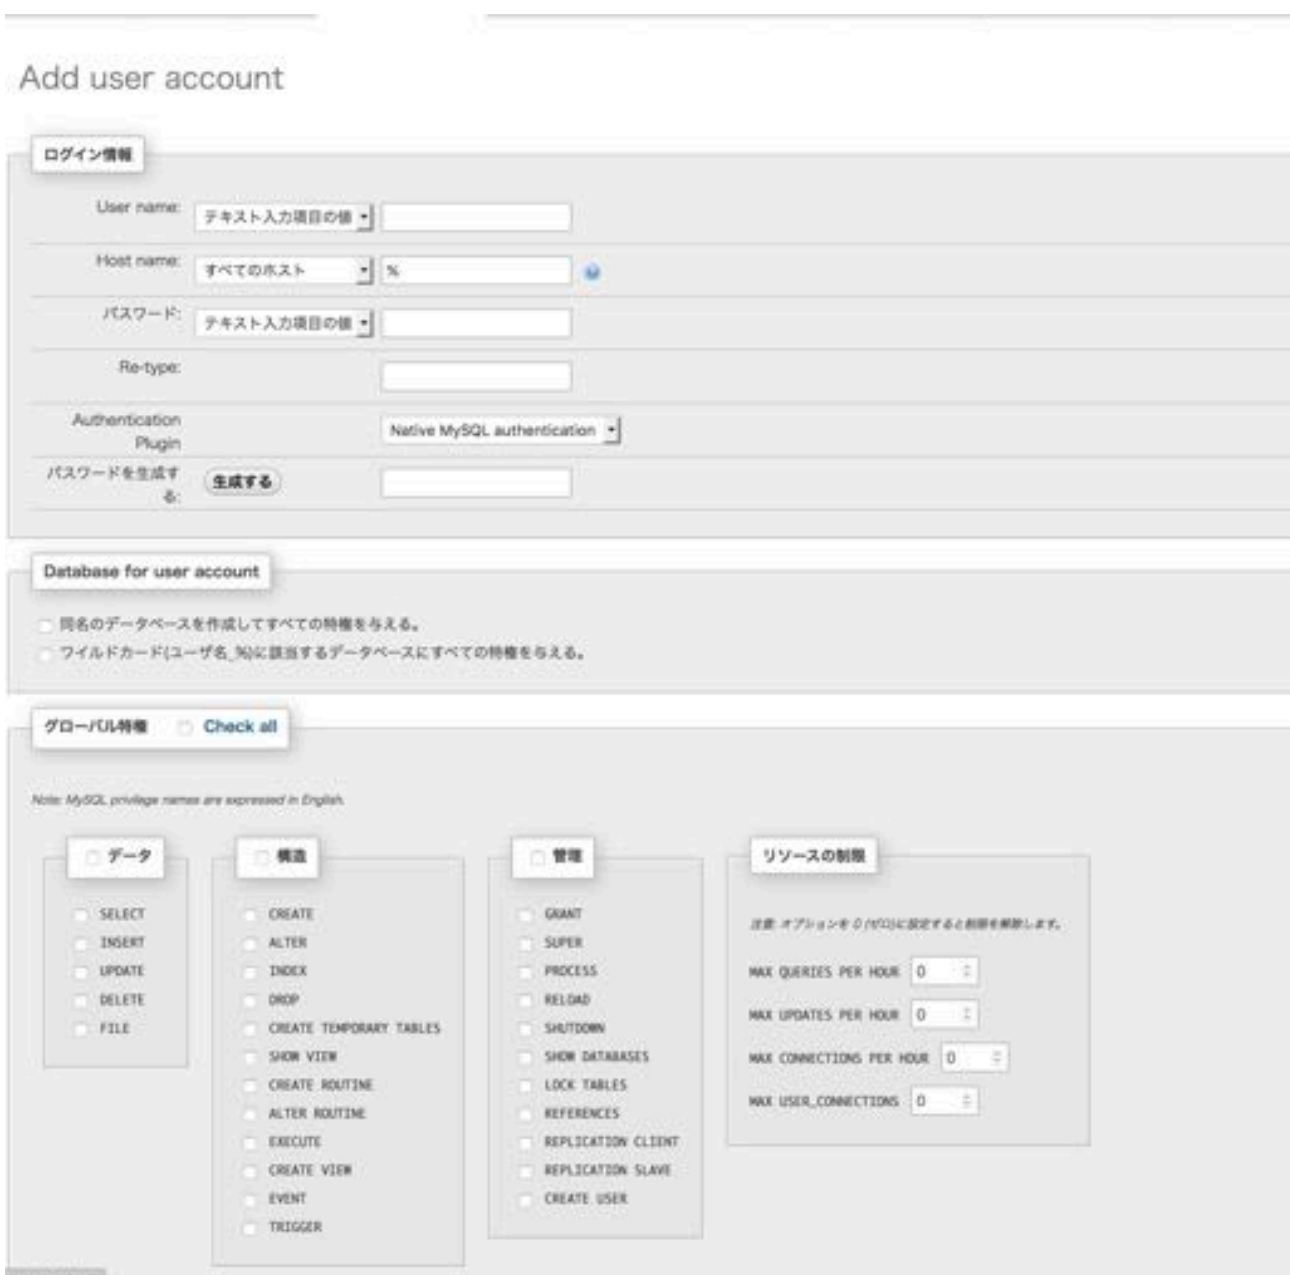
Add user account

ログイン情報

User name: テキスト入力項目の値

Host name: すべてのホスト %

パスワード: テキスト入力項目の値

Re-type:

Authentication Plugin Native MySQL authentication

パスワードを生成する: 生成する

Database for user account

同名のデータベースを作成してすべての特権を与える。

ワイルドカード(ユーザ名_%)に該当するデータベースにすべての特権を与える。

グローバル特権 Check all

Note: MySQL privilege names are expressed in English.

データ

SELECT
INSERT
UPDATE
DELETE
FILE

構造

CREATE
ALTER
INDEX
DROP
CREATE TEMPORARY TABLES
SHOW VIEW
CREATE ROUTINE
ALTER ROUTINE
EXECUTE
CREATE VIEW
EVENT
TRIGGER

管理

GRANT
SUPER
PROCESS
RELOAD
SHUTDOWN
SHOW DATABASES
LOCK TABLES
REFERENCES
REPLICATION CLIENT
REPLICATION SLAVE
CREATE USER

リソースの制限

注意: オプションを 0 (ゼロ)に設定すると制限を解除します。

MAX QUERIES PER HOUR 0
MAX UPDATES PER HOUR 0
MAX CONNECTIONS PER HOUR 0
MAX USER_CONNECTIONS 0